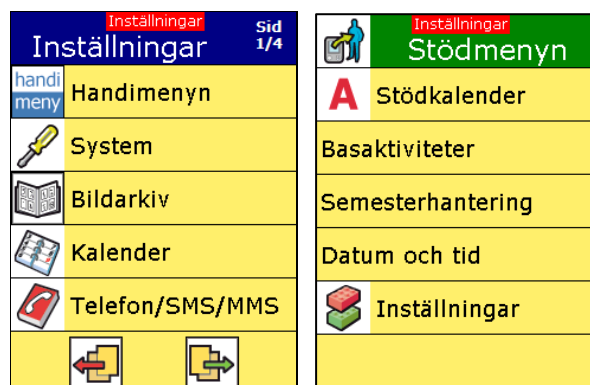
Inställningar
Inställningar
Sid 1/4

handi meny
Handimenyn

System

Bildarkiv

Kalender

Telefon/SMS/MMS

Inställningar
Stödmenyn

A
Stödkalender

Basaktiviteter

Semesterhantering

Datum och tid

Inställningar